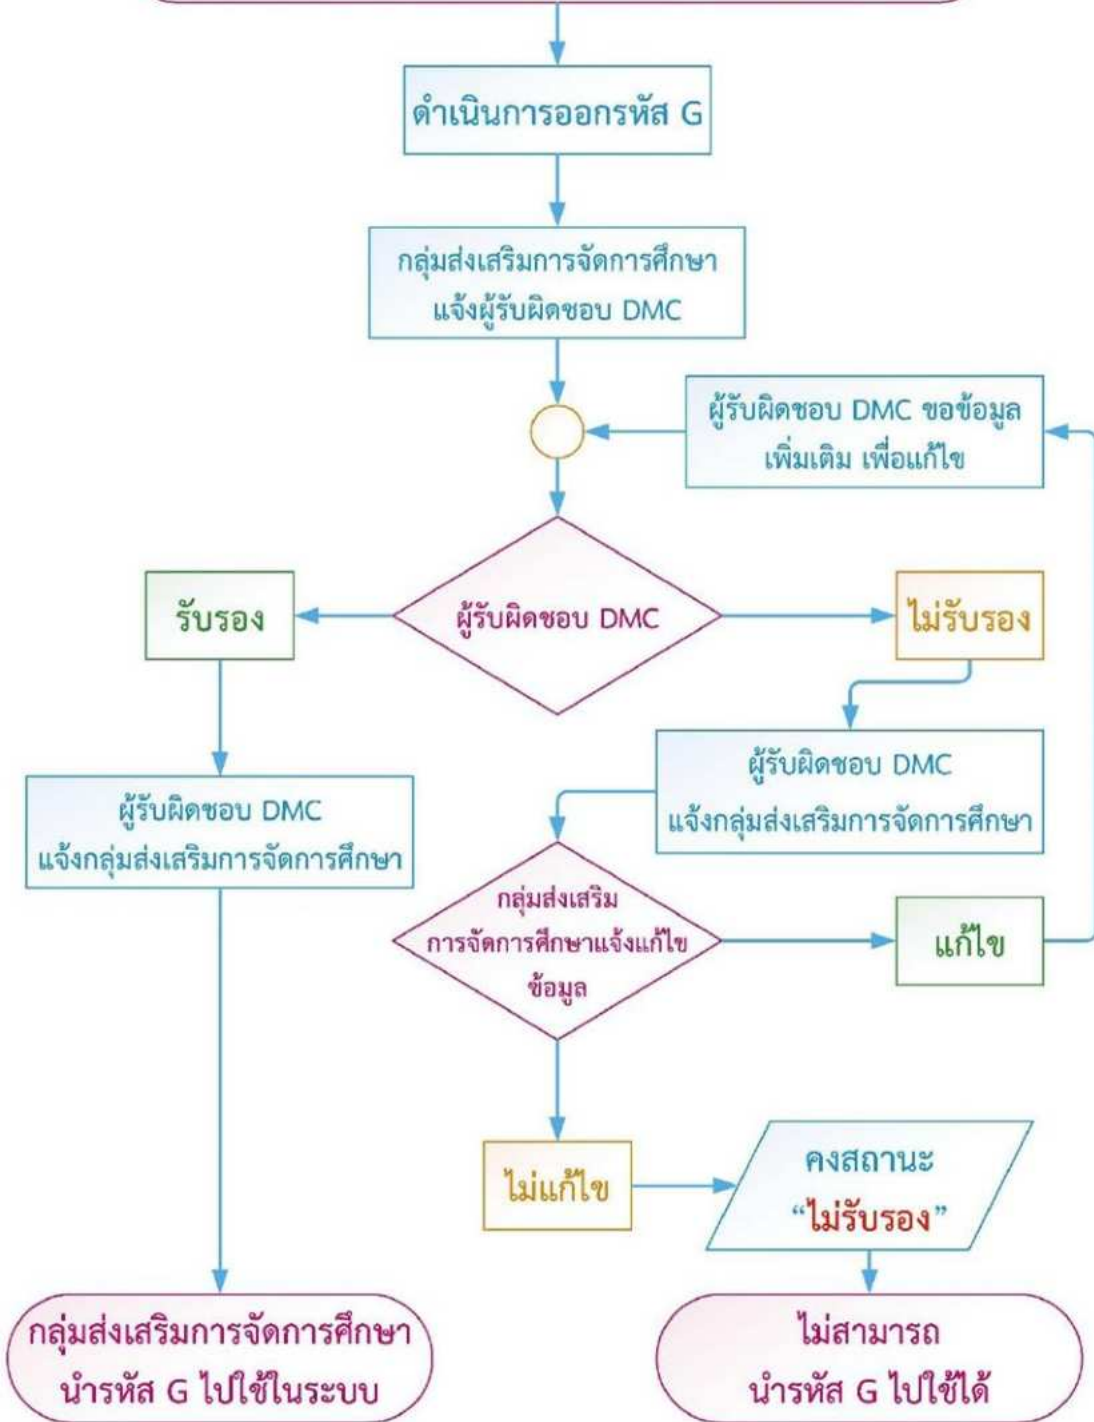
ดำเนินการออกรหัส G

กลุ่มส่งเสริมการจัดการศึกษา แจ้งผู้รับผิดชอบ DMC

ผู้รับผิดชอบ DMC ขอข้อมูลเพิ่มเติม เพื่อแก้ไข

ผู้รับผิดชอบ DMC

รับรอง

ไม่รับรอง

ผู้รับผิดชอบ DMC แจ้งกลุ่มส่งเสริมการจัดการศึกษา

ผู้รับผิดชอบ DMC แจ้งกลุ่มส่งเสริมการจัดการศึกษา

กลุ่มส่งเสริมการจัดการศึกษาแจ้งแก้ไขข้อมูล

แก้ไข

ไม่แก้ไข

คงสถานะ “ไม่รับรอง”

กลุ่มส่งเสริมการจัดการศึกษา นำรหัส G ไปใช้ในระบบ

ไม่สามารถ นำรหัส G ไปใช้ได้